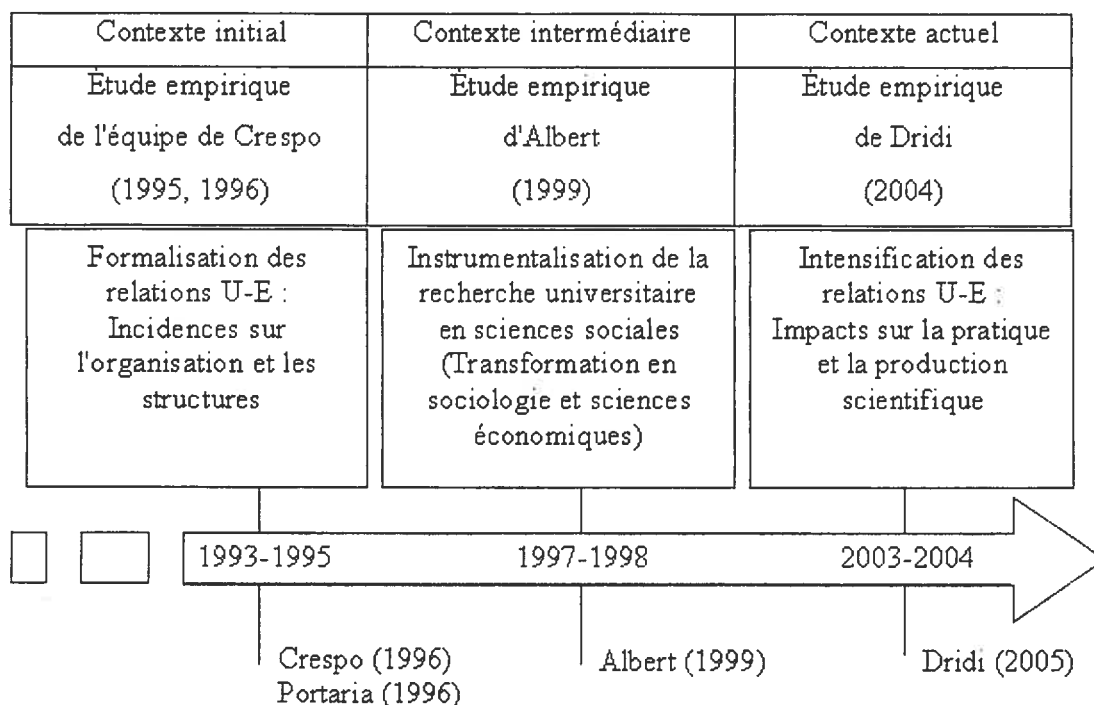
| Contexte initial | Contexte intermédiaire | Contexte actuel |
|---|---|---|
| Étude empirique de l'équipe de Crespo (1995, 1996) | Étude empirique d'Albert (1999) | Étude empirique de Dridi (2004) |

Formalisation des relations U-E : Incidences sur l'organisation et les structures

Instrumentalisation de la recherche universitaire en sciences sociales (Transformation en sociologie et sciences économiques)

Intensification des relations U-E : Impacts sur la pratique et la production scientifique

1993-1995

1997-1998

2003-2004

Crespo (1996)
Portaria (1996)

Albert (1999)

Dridi (2005)